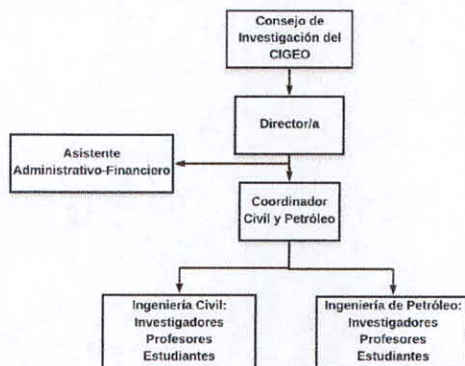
Consejo de Investigación del CIGEO

Director/a

Asistente Administrativo-Financiero

Coordinador Civil y Petróleo

Ingeniería Civil: Investigadores Profesores Estudiantes

Ingeniería de Petróleo: Investigadores Profesores Estudiantes